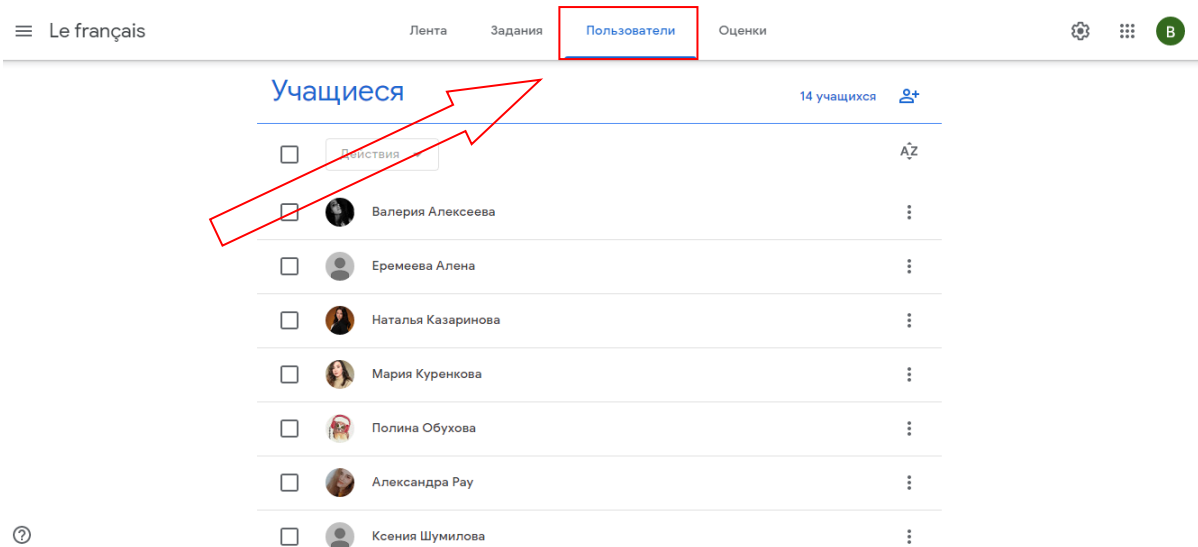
Le français

Лента Задания Пользователи Оценки

В

Учащиеся

14 учащихся

Действия

AZ

Валерия Алексеева

Еремеева Алена

Наталья Казаринова

Мария Куренкова

Полина Обухова

Александра Рау

Ксения Шумилова

?